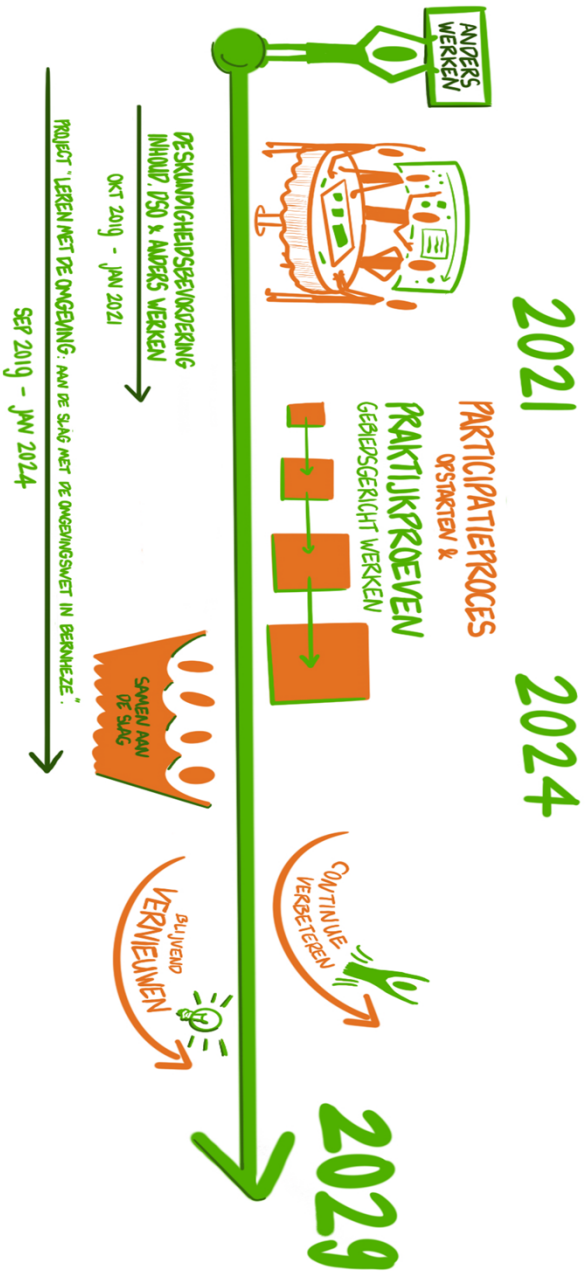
ANDERS WERKEN

2021

2024

2029

PARTICIPATIEPROCES OPSTARTEN &

PRAKTIJKPROEVEN GEBIEDSGERICHT WERKEN

CONTINUE VERBETEREN

BLIJVEND VERNIEUWEN

SAMEN AAN DE SLAG

DESKUNDIGHEIDSBEVORDERING INHOUD, DSO & ANDERS WERKEN

OKT 2019 - JAN 2021

PROJECT "LEREN MET DE OMGEVING: AAN DE SLAG MET DE OMGEVINGSWET IN BERNHEZE"

SEP 2019 - JAN 2024